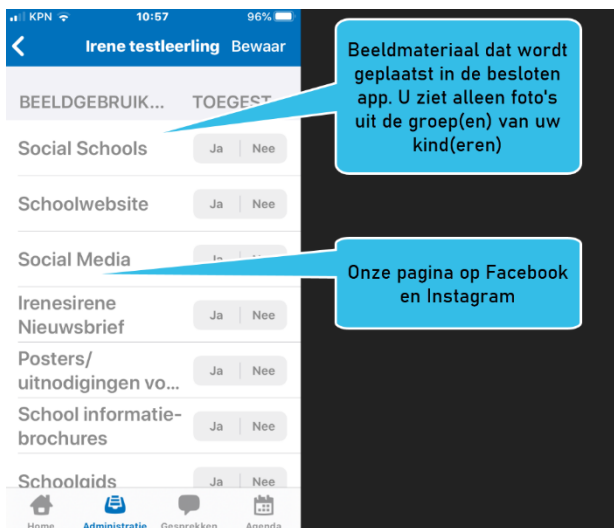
KPN 10:57 96%

Irene testleerling Bewaar

BEELDGEBRUIK... TOEGEST

Social Schools Ja Nee

Schoolwebsite Ja Nee

Social Media Ja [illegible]

Irenesirene Nieuwsbrief Ja Nee

Posters/ uitnodigingen vo... Ja Nee

School informatiebrochures Ja Nee

Schoolgids Ja Nee

Home Administratie Gesprekken Agenda

Beeldmateriaal dat wordt geplaatst in de besloten app. U ziet alleen foto's uit de groep(en) van uw kind(eren)

Onze pagina op Facebook en Instagram